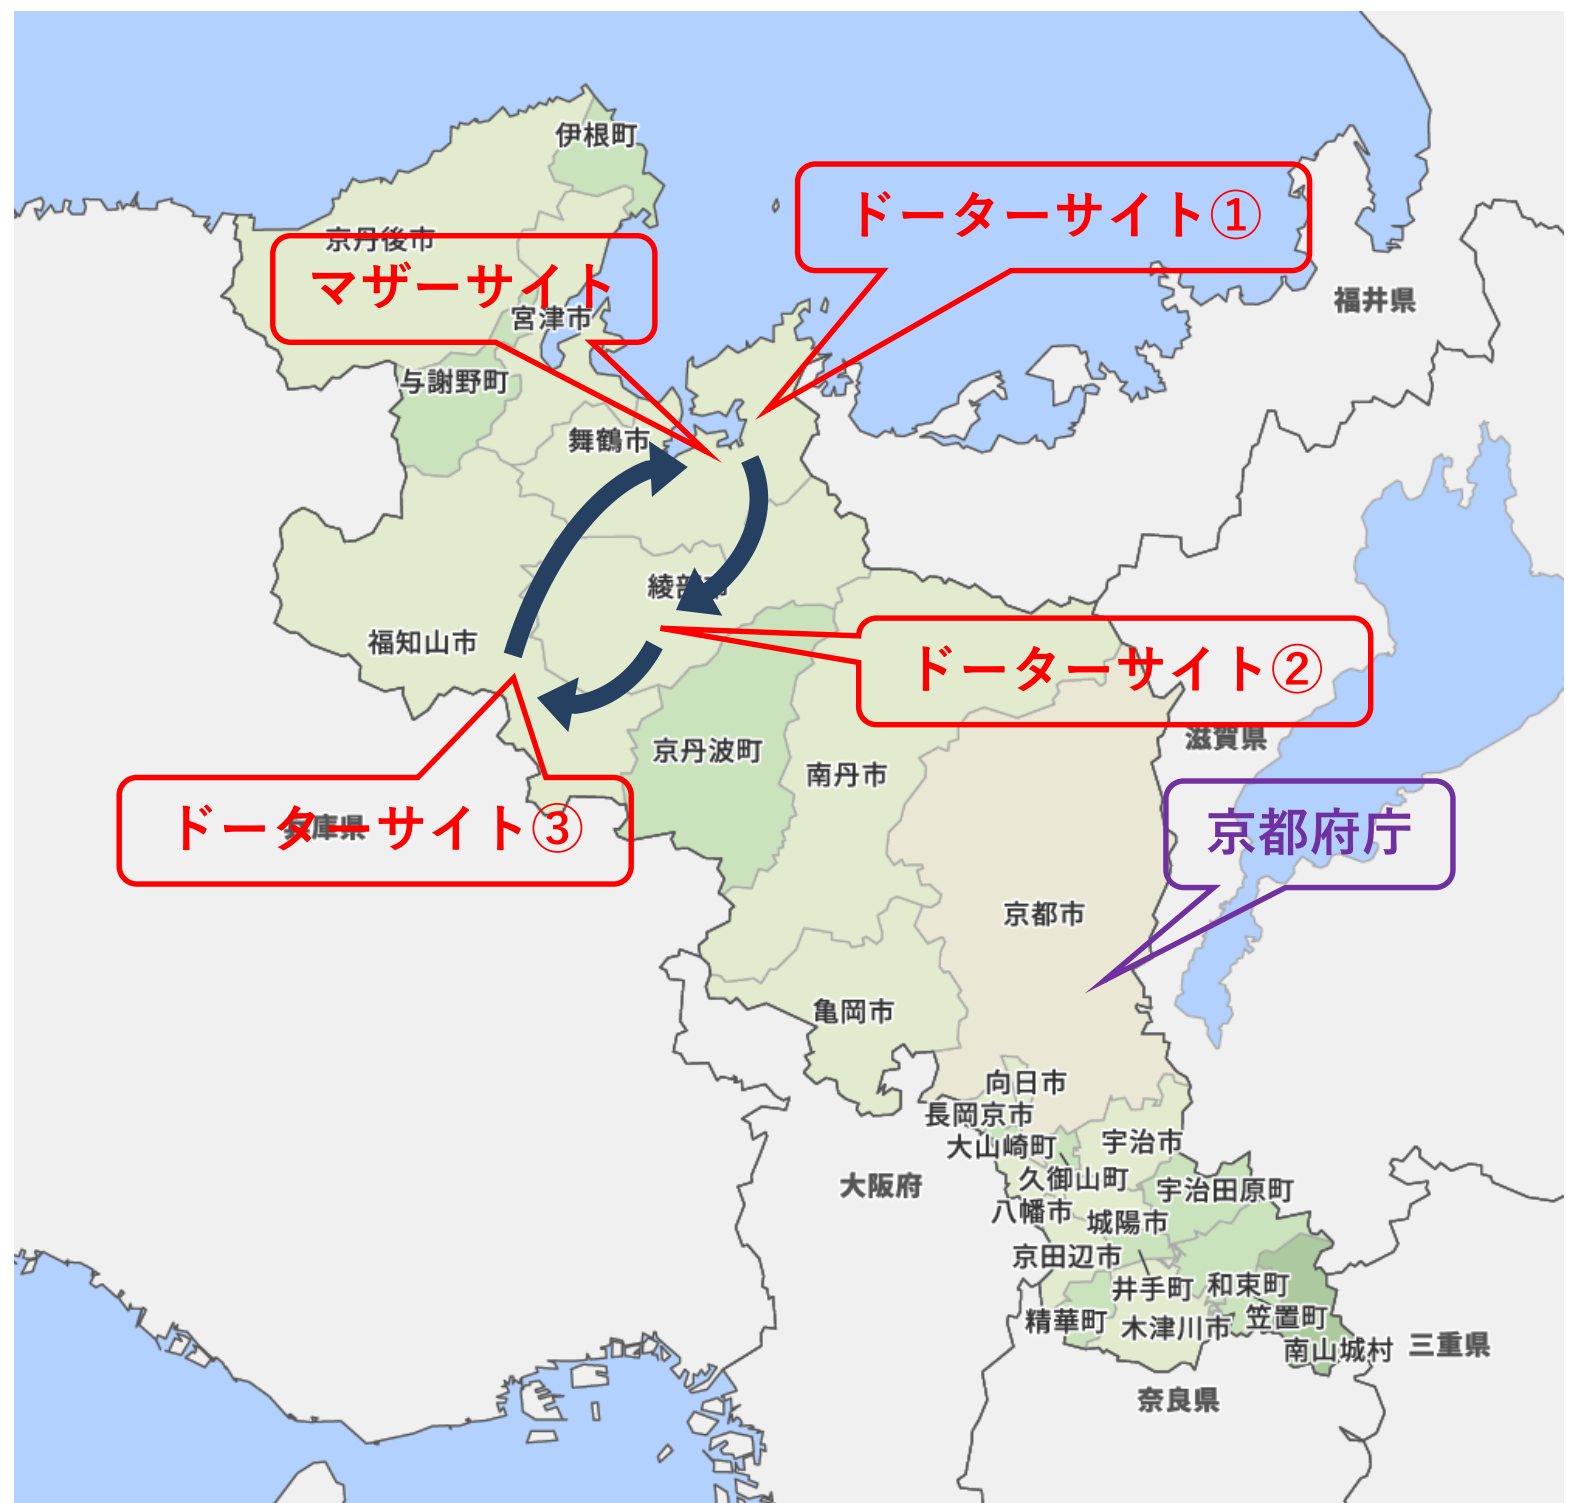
伊根町
京丹後市
マザーサイト
宮津市
ドーターサイト①
福井県
与謝野町
舞鶴市
綾部市
福知山市
ドーターサイト②
滋賀県
京丹波町
南丹市
ドーターサイト③
兵庫県
京都府庁
京都市
亀岡市
向日市
長岡京市
大山崎町
宇治市
久御山町
宇治田原町
大阪府
八幡市
城陽市
京田辺市
井手町
和束町
精華町
木津川市
笠置町
南山城村
三重県
奈良県